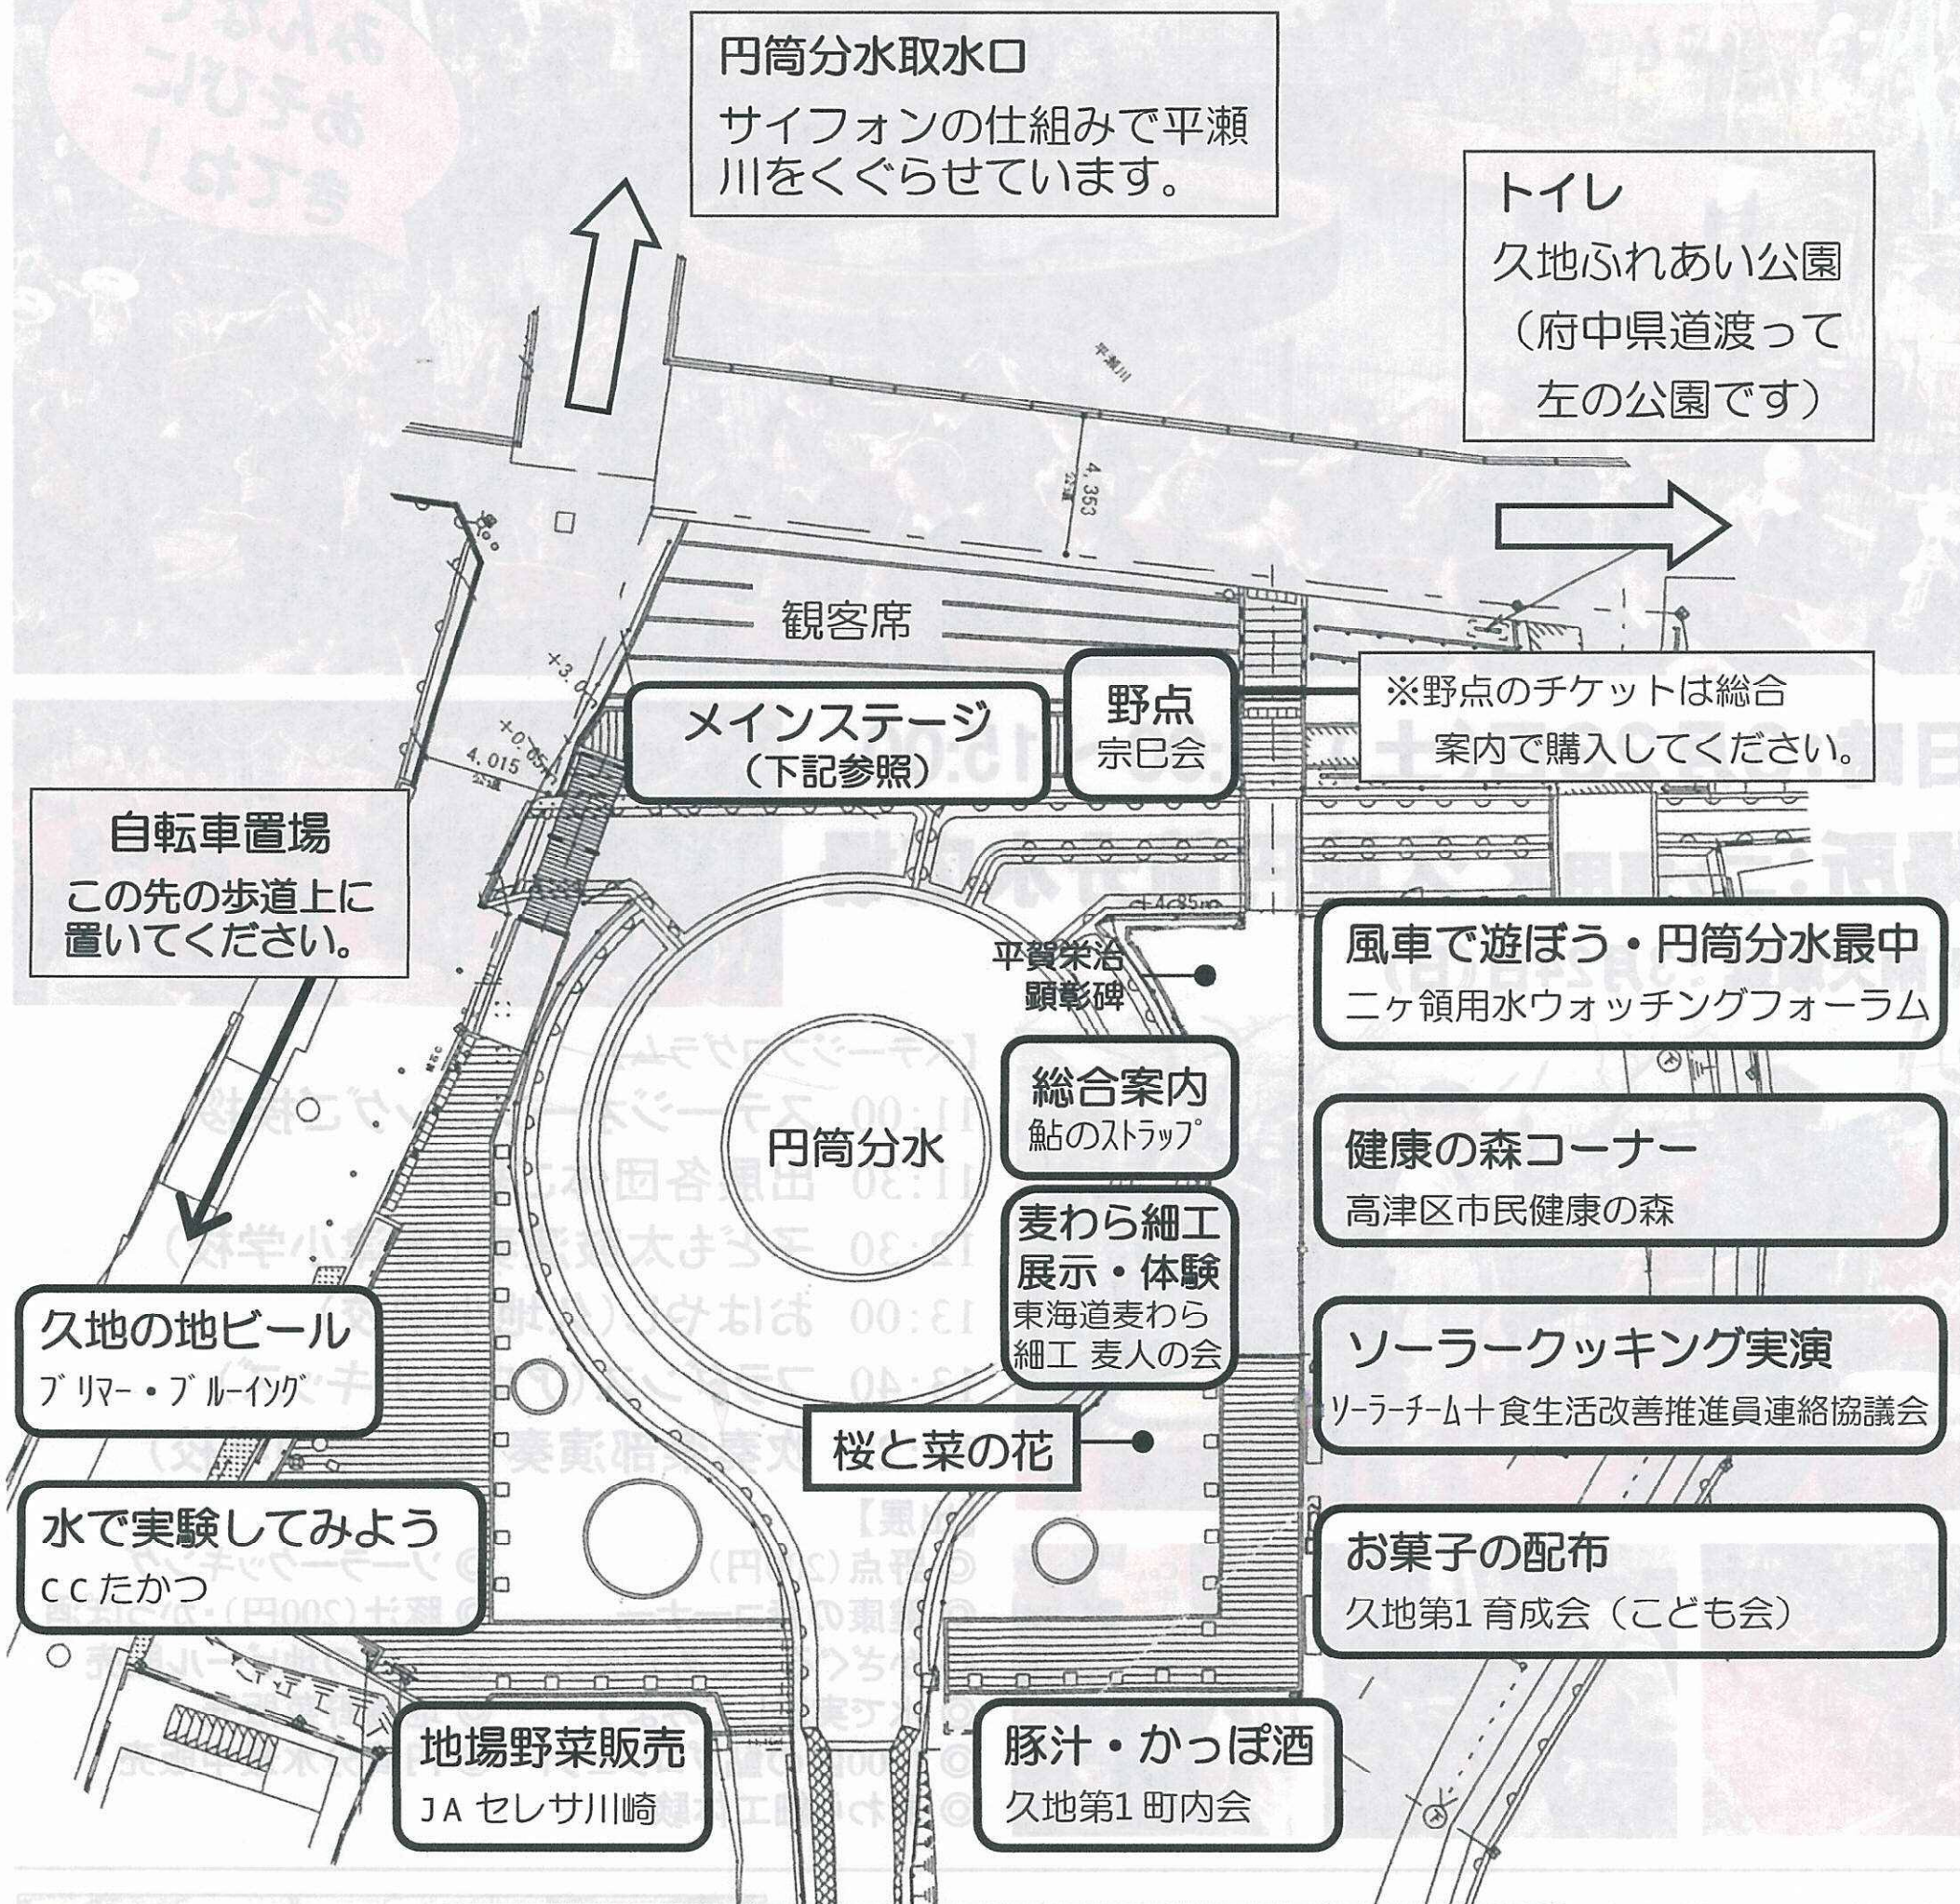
円筒分水取水口
サイフォンの仕組みで平瀬川をくぐらせています。

トイレ
久地ふれあい公園
（府中県道渡って左の公園です）

観客席

メインステージ
（下記参照）

野点
宗巳会

※野点のチケットは総合案内で購入してください。

自転車置場
この先の歩道上に置いてください。

平賀栄治
顕彰碑

風車で遊ぼう・円筒分水最中
二ヶ領用水ウォッチングフォーラム

総合案内
鮎のストラップ

円筒分水

健康の森コーナー
高津区市民健康の森

麦わら細工
展示・体験
東海道麦わら
細工 麦人の会

久地の地ビール
ブリマー・ブルーイング

ソーラークッキング実演
ソーラーチーム＋食生活改善推進員連絡協議会

桜と菜の花

水で実験してみよう
ＣＣたかつ

お菓子の配布
久地第1育成会（こども会）

地場野菜販売
ＪＡセレサ川崎

豚汁・かっぽ酒
久地第1町内会